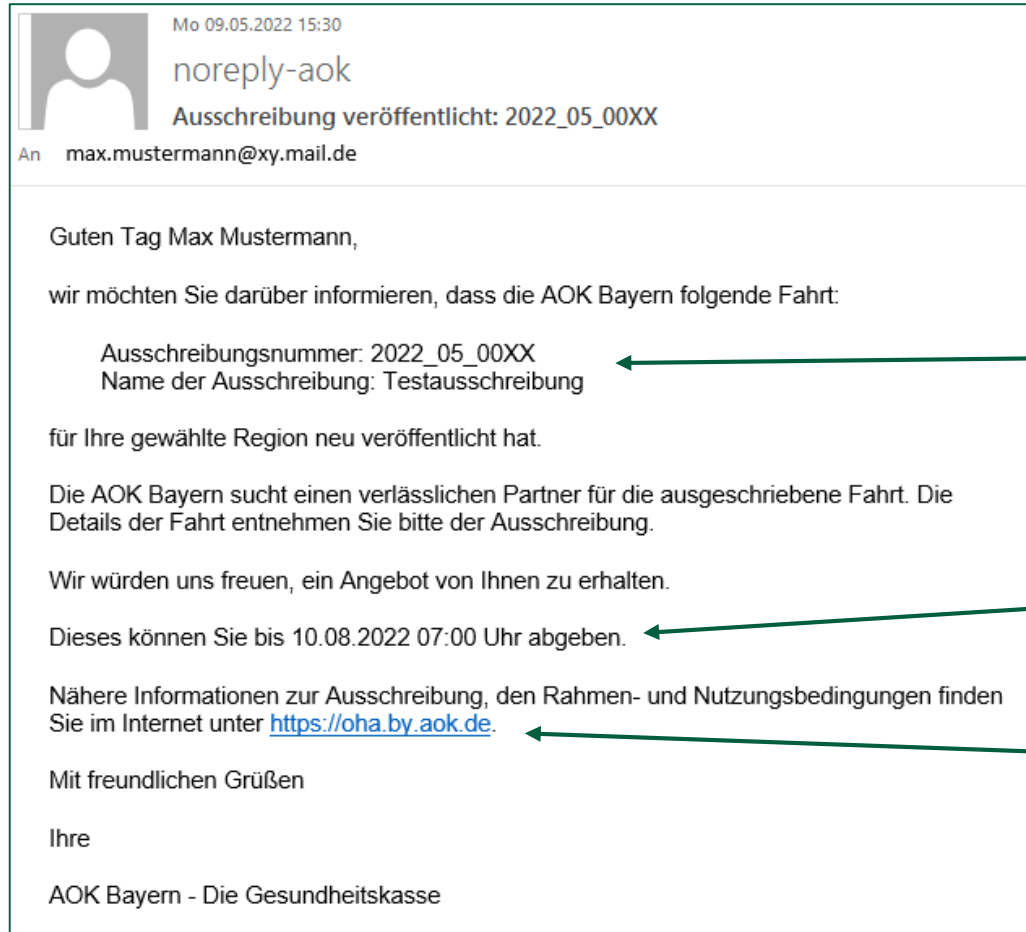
Mo 09.05.2022 15:30

noreply-aok

Ausschreibung veröffentlicht: 2022_05_00XX

An max.mustermann@xy.mail.de

Guten Tag Max Mustermann,

wir möchten Sie darüber informieren, dass die AOK Bayern folgende Fahrt:

Ausschreibungsnummer: 2022_05_00XX
Name der Ausschreibung: Testausschreibung

für Ihre gewählte Region neu veröffentlicht hat.

Die AOK Bayern sucht einen verlässlichen Partner für die ausgeschriebene Fahrt. Die Details der Fahrt entnehmen Sie bitte der Ausschreibung.

Wir würden uns freuen, ein Angebot von Ihnen zu erhalten.

Dieses können Sie bis 10.08.2022 07:00 Uhr abgeben.

Nähere Informationen zur Ausschreibung, den Rahmen- und Nutzungsbedingungen finden Sie im Internet unter https://oha.by.aok.de.

Mit freundlichen Grüßen

Ihre

AOK Bayern - Die Gesundheitskasse